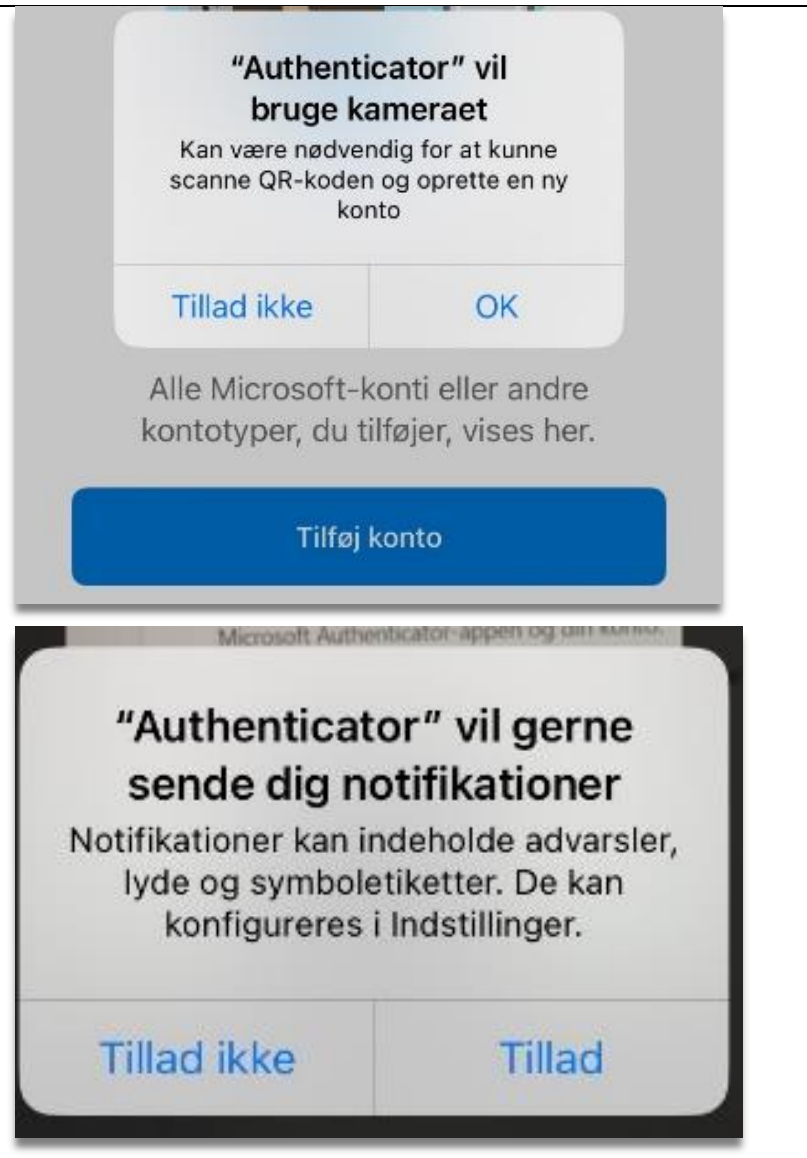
"Authenticator" vil bruge kameraet
Kan være nødvendig for at kunne scanne QR-koden og oprette en ny konto

Tillad ikke
OK

Alle Microsoft-konti eller andre kontotyper, du tilføjer, vises her.

Tilføj konto

Microsoft Authenticator-appen og din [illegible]

"Authenticator" vil gerne sende dig notifikationer
Notifikationer kan indeholde advarsler, lyde og symboletiketter. De kan konfigureres i Indstillinger.

Tillad ikke
Tillad